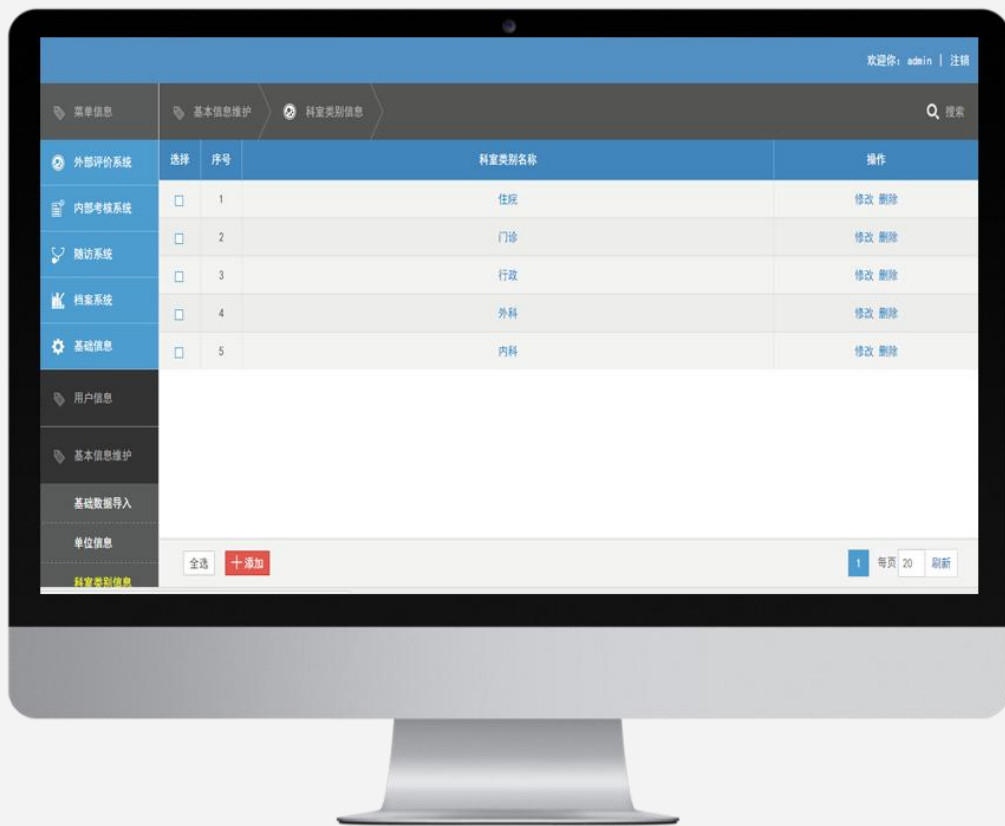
欢迎你：admin | 注销

菜单信息

基本信息维护

科室类别信息

搜索

外部评价系统

内部考核系统

随访系统

档案系统

基础信息

用户信息

基本信息维护

基础数据导入

单位信息

科室类别信息

| 选择 | 序号 | 科室类别名称 | 操作 |
|---|---|---|---|
| ☐ | 1 | 住院 | 修改 删除 |
| ☐ | 2 | 门诊 | 修改 删除 |
| ☐ | 3 | 行政 | 修改 删除 |
| ☐ | 4 | 外科 | 修改 删除 |
| ☐ | 5 | 内科 | 修改 删除 |

全选 十添加

1 每页 20 刷新